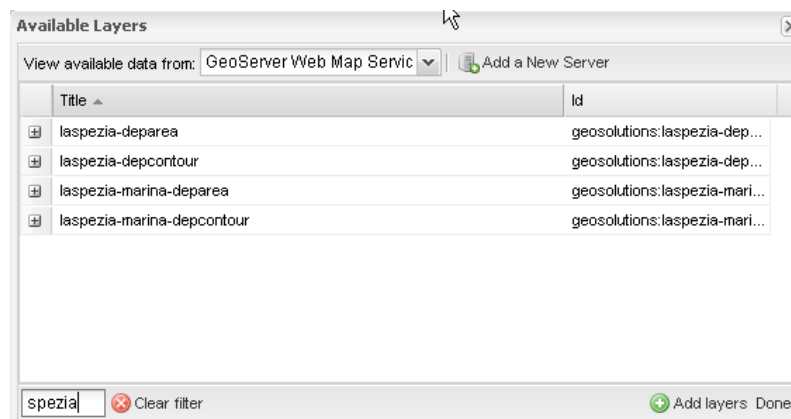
Available Layers

View available data from: GeoServer Web Map Servic | Add a New Server

| Title | Id |
|---|---|
| laspezia-deparea | geosolutions:laspezia-dep... |
| laspezia-depcontour | geosolutions:laspezia-dep... |
| laspezia-marina-deparea | geosolutions:laspezia-mari... |
| laspezia-marina-depcontour | geosolutions:laspezia-mari... |

spezia Clear filter Add layers Done